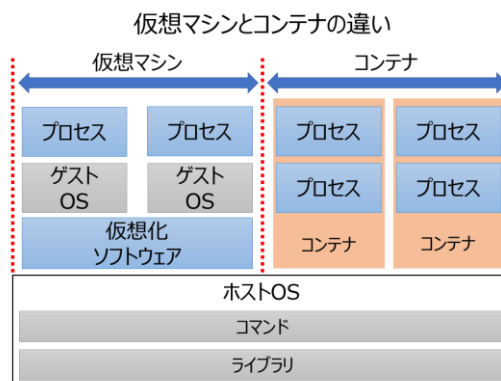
仮想マシンとコンテナの違い

仮想マシン

コンテナ

プロセス

プロセス

ゲスト
OS

ゲスト
OS

仮想化
ソフトウェア

プロセス

プロセス

コンテナ

プロセス

プロセス

コンテナ

ホストOS

コマンド

ライブラリ